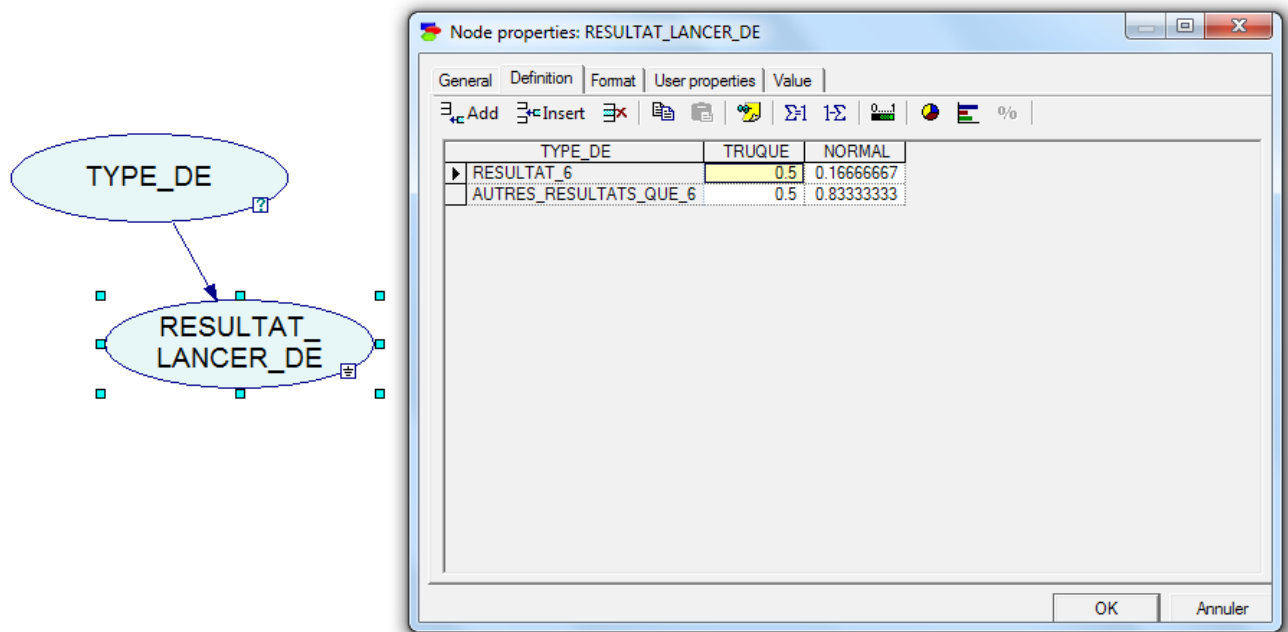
TYPE_DE

RESULTAT_
LANCER_DE

Node properties: RESULTAT_LANCER_DE

General | Definition | Format | User properties | Value

Add Insert

| TYPE_DE | TRUQUE | NORMAL |
|---|---|---|
| RESULTAT_6 | 0.5 | 0.16666667 |
| AUTRES_RESULTATS_QUE_6 | 0.5 | 0.83333333 |

OK Annuler